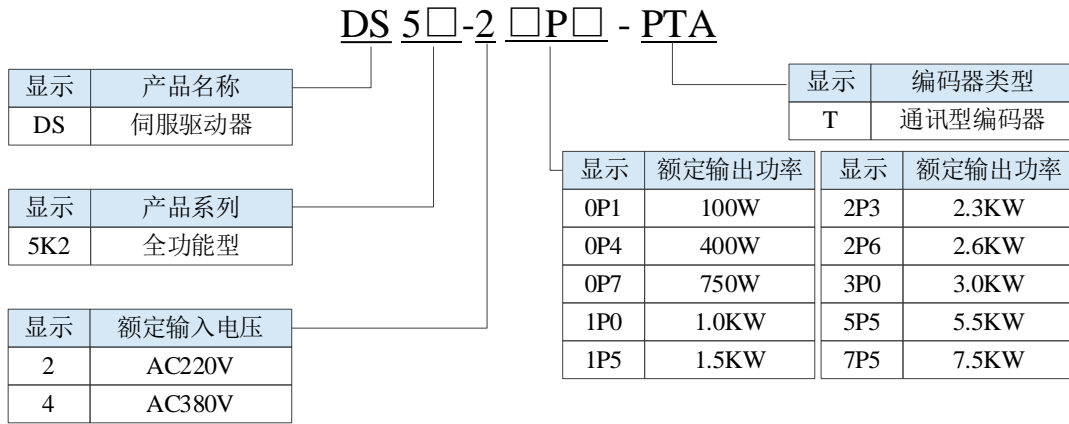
DS 5□-2 □P□ - PTA

| 显示 | 产品名称 |
|---|---|
| DS | 伺服驱动器 |

| 显示 | 产品系列 |
|---|---|
| 5K2 | 全功能型 |

| 显示 | 额定输入电压 |
|---|---|
| 2 | AC220V |
| 4 | AC380V |

| 显示 | 编码器类型 |
|---|---|
| T | 通讯型编码器 |

| 显示 | 额定输出功率 |
|---|---|
| 0P1 | 100W |
| 0P4 | 400W |
| 0P7 | 750W |
| 1P0 | 1.0KW |
| 1P5 | 1.5KW |

| 显示 | 额定输出功率 |
|---|---|
| 2P3 | 2.3KW |
| 2P6 | 2.6KW |
| 3P0 | 3.0KW |
| 5P5 | 5.5KW |
| 7P5 | 7.5KW |